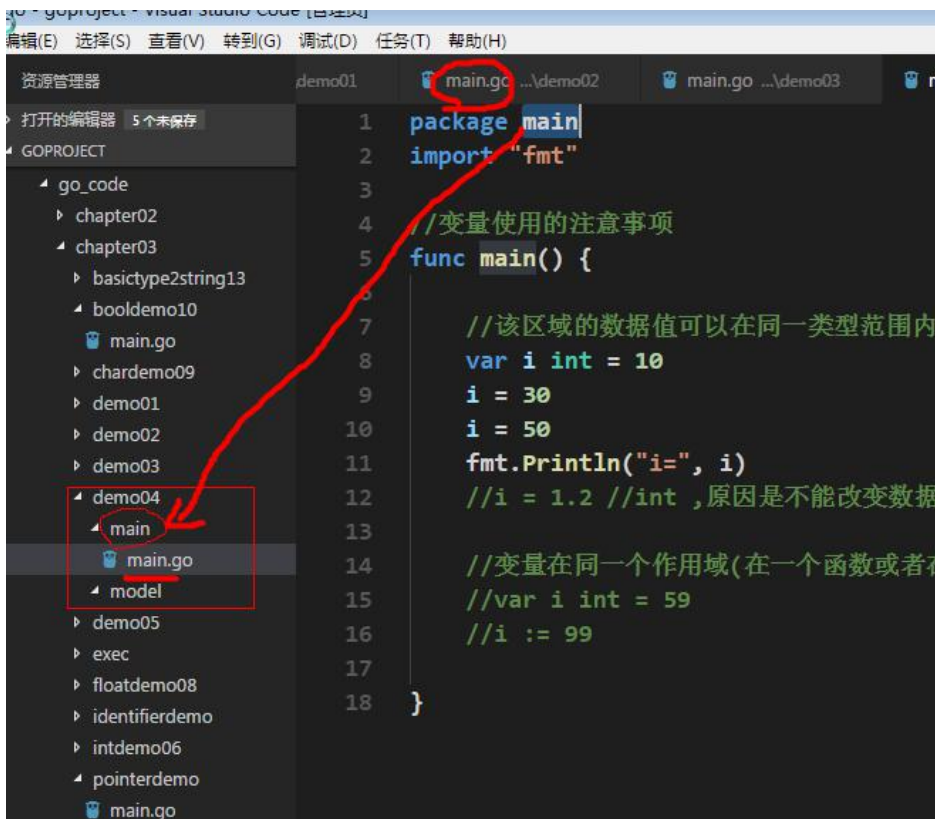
go - goproject - Visual Studio Code [管理员]

编辑(E) 选择(S) 查看(V) 转到(G) 调试(D) 任务(T) 帮助(H)

资源管理器

打开的编辑器 5个未保存

GOPROJECT

go_code
chapter02
chapter03
basictype2string13
booldemo10
main.go
chardemo09
demo01
demo02
demo03
demo04
main
main.go
model
demo05
exec
floatdemo08
identifierdemo
intdemo06
pointerdemo
main.go

demo01 | main.go ...\demo02 | main.go ...\demo03

1 package main
2 import "fmt"
3
4 //变量使用的注意事项
5 func main() {
6
7 //该区域的数据值可以在同一类型范围内
8 var i int = 10
9 i = 30
10 i = 50
11 fmt.Println("i=", i)
12 //i = 1.2 //int ,原因是不能改变数据
13
14 //变量在同一个作用域(在一个函数或者在
15 //var i int = 59
16 //i := 99
17
18 }